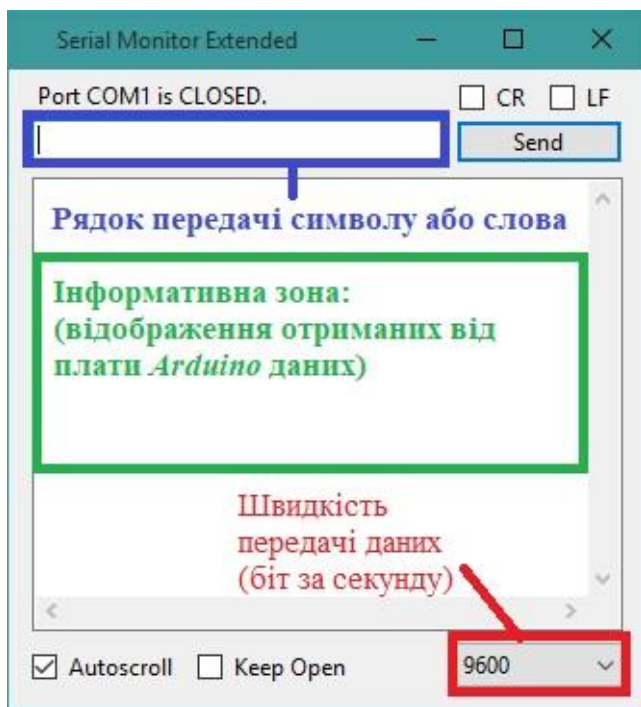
Serial Monitor Extended

Port COM1 is CLOSED.

CR LF

Send

Рядок передачі символу або слова

Інформативна зона:
(відображення отриманих від плати *Arduino* даних)

Швидкість передачі даних (біт за секунду)

Autoscroll Keep Open

9600